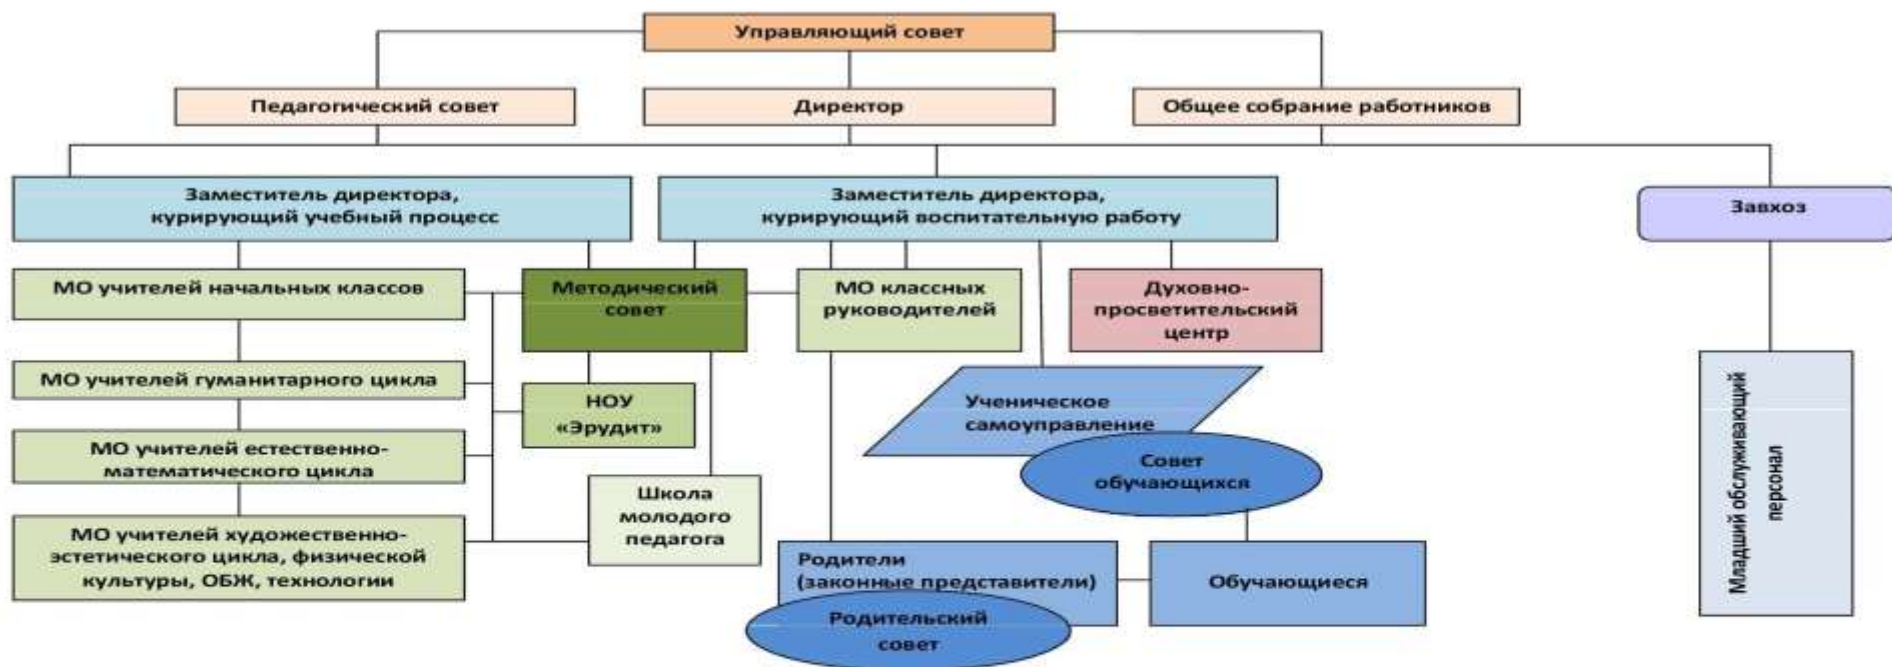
Управляющий совет

Педагогический совет

Директор

Общее собрание работников

Заместитель директора, курирующий учебный процесс

Заместитель директора, курирующий воспитательную работу

Завхоз

МО учителей начальных классов

Методический совет

МО классных руководителей

Духовно-просветительский центр

МО учителей гуманитарного цикла

НОУ «Эрудит»

Ученическое самоуправление

Совет обучающихся

МО учителей естественно-математического цикла

Школа молодого педагога

МО учителей художественно-эстетического цикла, физической культуры, ОБЖ, технологии

Родители (законные представители)

Обучающиеся

Родительский совет

Младший обслуживающий персонал